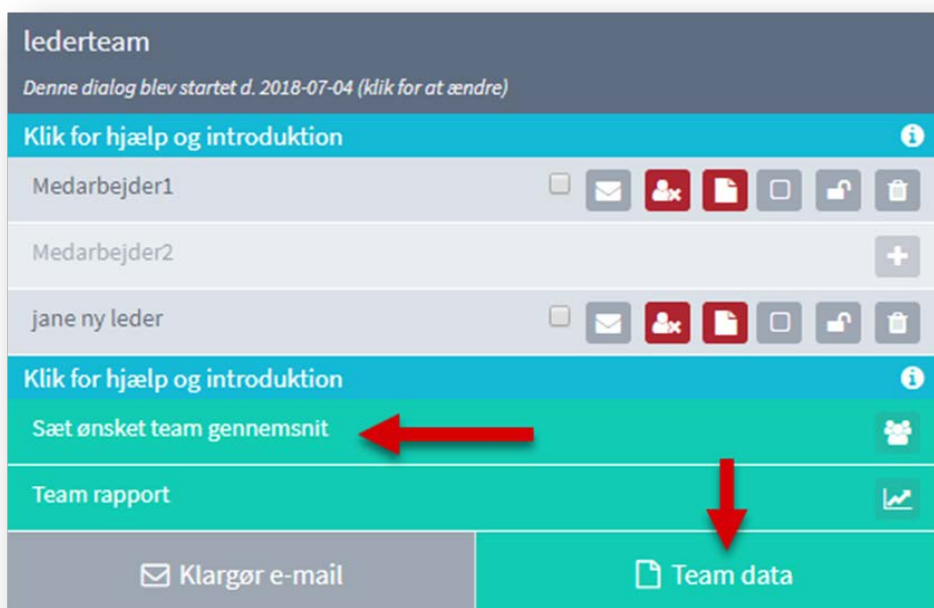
lederteam

Denne dialog blev startet d. 2018-07-04 (klik for at ændre)

Klik for hjælp og introduktion

Medarbejder1

Medarbejder2

jane ny leder

Klik for hjælp og introduktion

Sæt ønsket team gennemsnit

Team rapport

Klargør e-mail

Team data